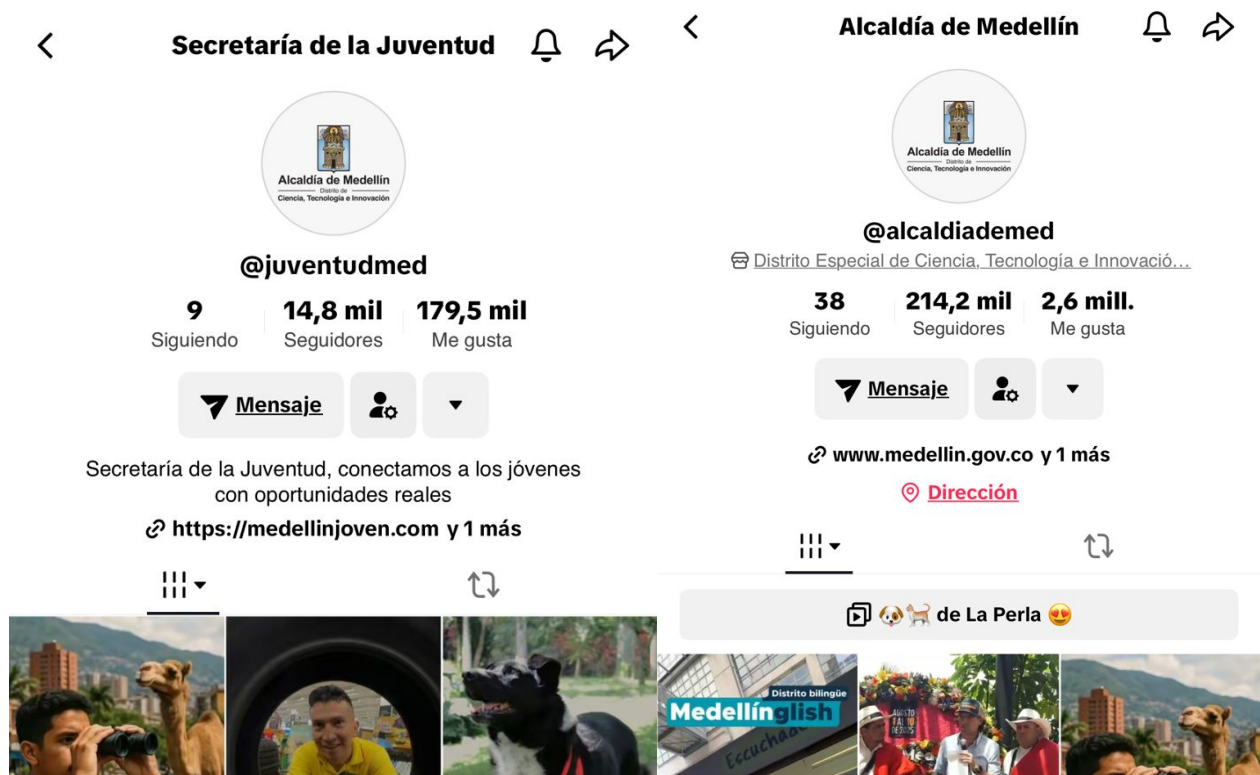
Secretaría de la Juventud

Alcaldía de Medellín
Distrito de
Ciencia, Tecnología e Innovación

@juventudmed

9
Siguiendo

14,8 mil
Seguidores

179,5 mil
Me gusta

Mensaje

Secretaría de la Juventud, conectamos a los jóvenes con oportunidades reales

https://medellinjoven.com y 1 más

Alcaldía de Medellín

Alcaldía de Medellín
Distrito de
Ciencia, Tecnología e Innovación

@alcaldiademed

Distrito Especial de Ciencia, Tecnología e Innovació…

38
Siguiendo

214,2 mil
Seguidores

2,6 mill.
Me gusta

Mensaje

www.medellin.gov.co y 1 más

Dirección

🐶🐈 de La Perla 😍

Distrito bilingüe
Medellínglish
Escuchad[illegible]